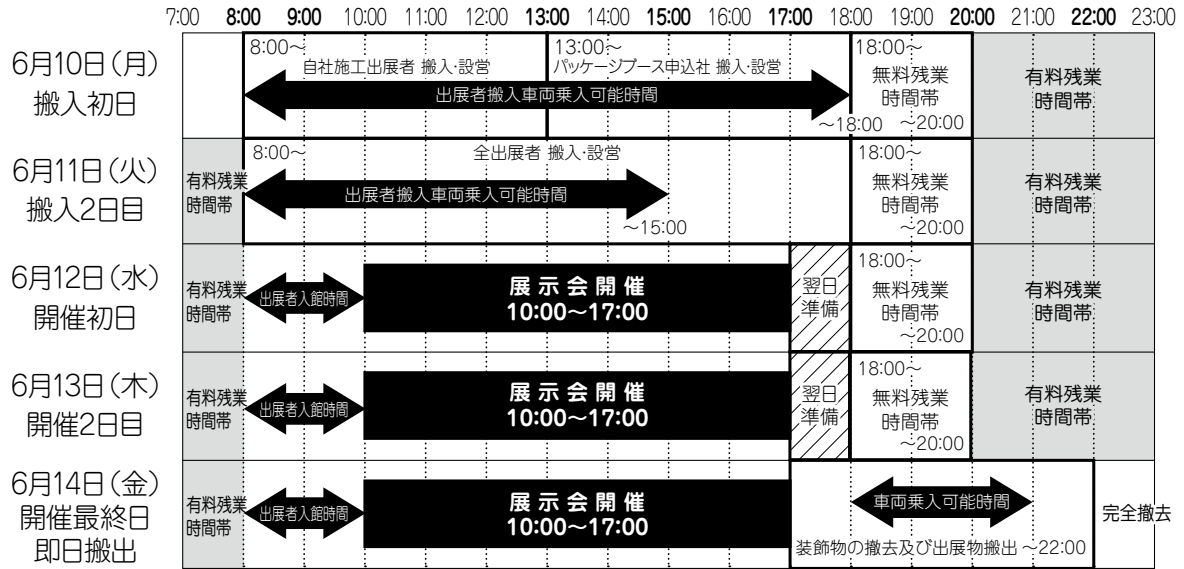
7:00 8:00 9:00 10:00 11:00 12:00 13:00 14:00 15:00 16:00 17:00 18:00 19:00 20:00 21:00 22:00 23:00

6月10日（月）
搬入初日

8:00〜
自社施工出展者 搬入・設営
13:00〜
パッケージブース申込社 搬入・設営
出展者搬入車両乗入可能時間
〜18:00
18:00〜
無料残業
時間帯
〜20:00
有料残業
時間帯

6月11日（火）
搬入2日目

有料残業
時間帯
8:00〜
全出展者 搬入・設営
出展者搬入車両乗入可能時間
〜15:00
18:00〜
無料残業
時間帯
〜20:00
有料残業
時間帯

6月12日（水）
開催初日

有料残業
時間帯
出展者入館時間
展示会開催
10:00〜17:00
翌日
準備
18:00〜
無料残業
時間帯
〜20:00
有料残業
時間帯

6月13日（木）
開催2日目

有料残業
時間帯
出展者入館時間
展示会開催
10:00〜17:00
翌日
準備
18:00〜
無料残業
時間帯
〜20:00
有料残業
時間帯

6月14日（金）
開催最終日
即日搬出

有料残業
時間帯
出展者入館時間
展示会開催
10:00〜17:00
車両乗入可能時間
装飾物の撤去及び出展物搬出 〜22:00
完全撤去